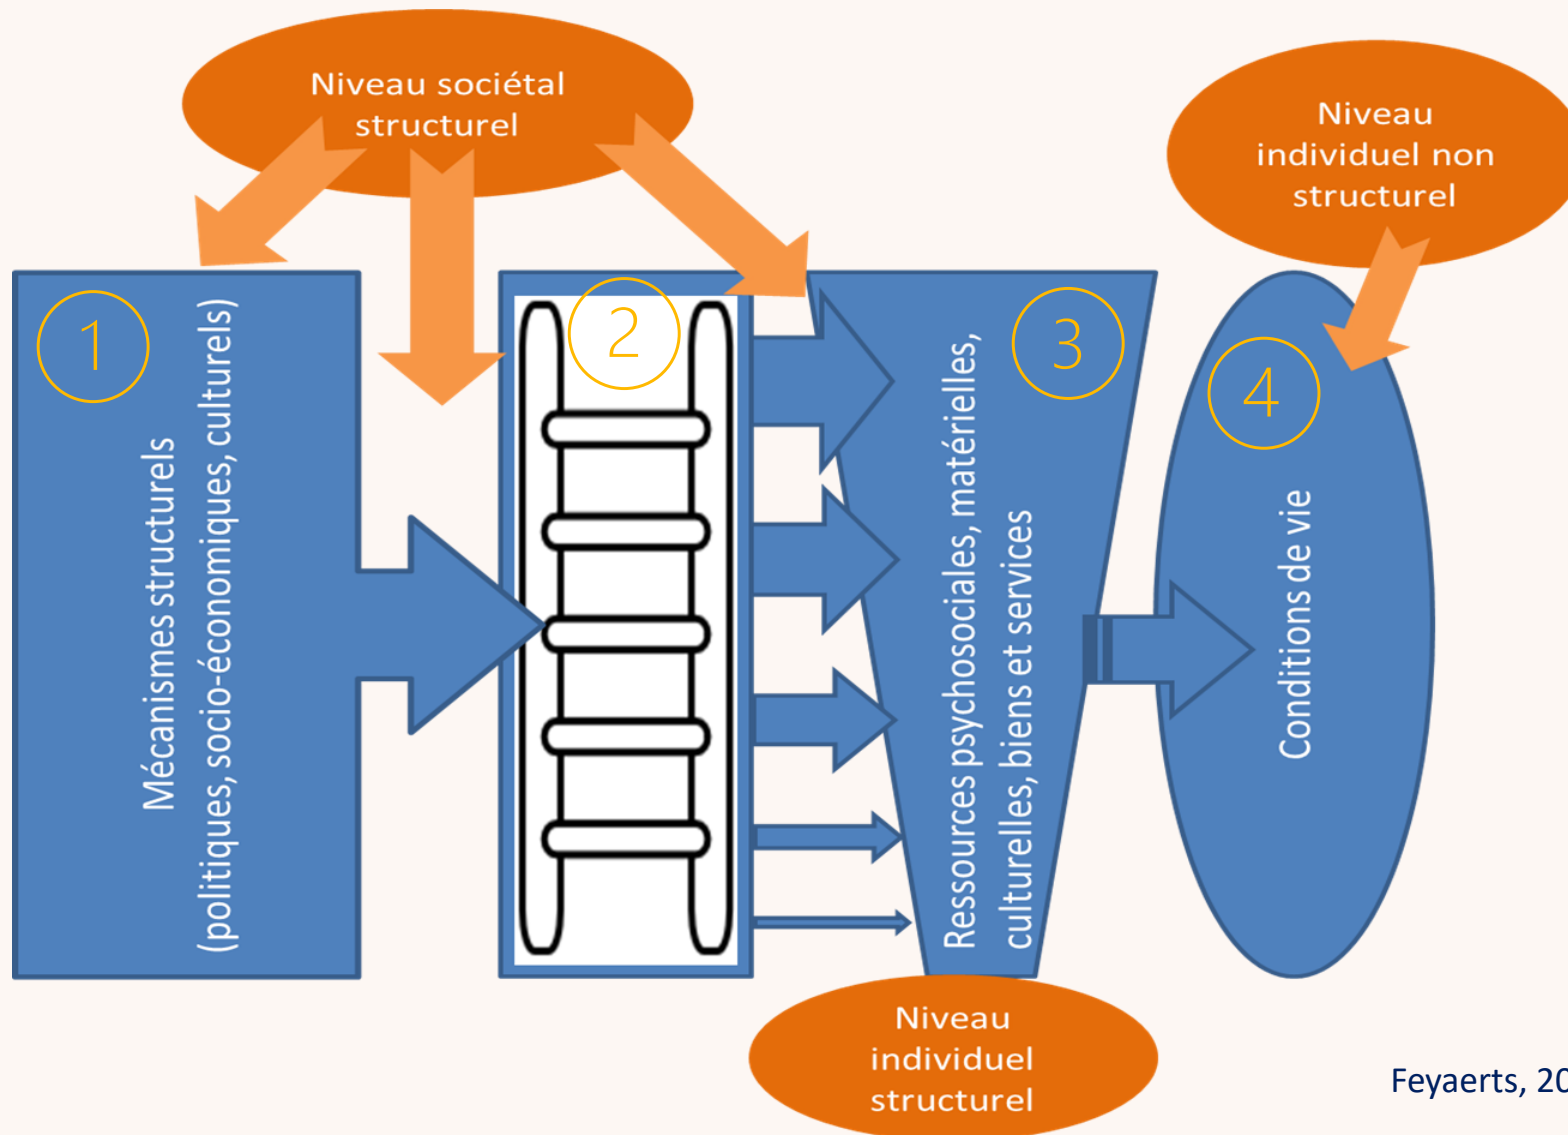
Niveau sociétal structurel

Niveau individuel non structurel

1

Mécanismes structurels (politiques, socio-économiques, culturels)

2

3

Ressources psychosociales, matérielles, culturelles, biens et services

4

Conditions de vie

Niveau individuel structurel

Feyaerts, 20